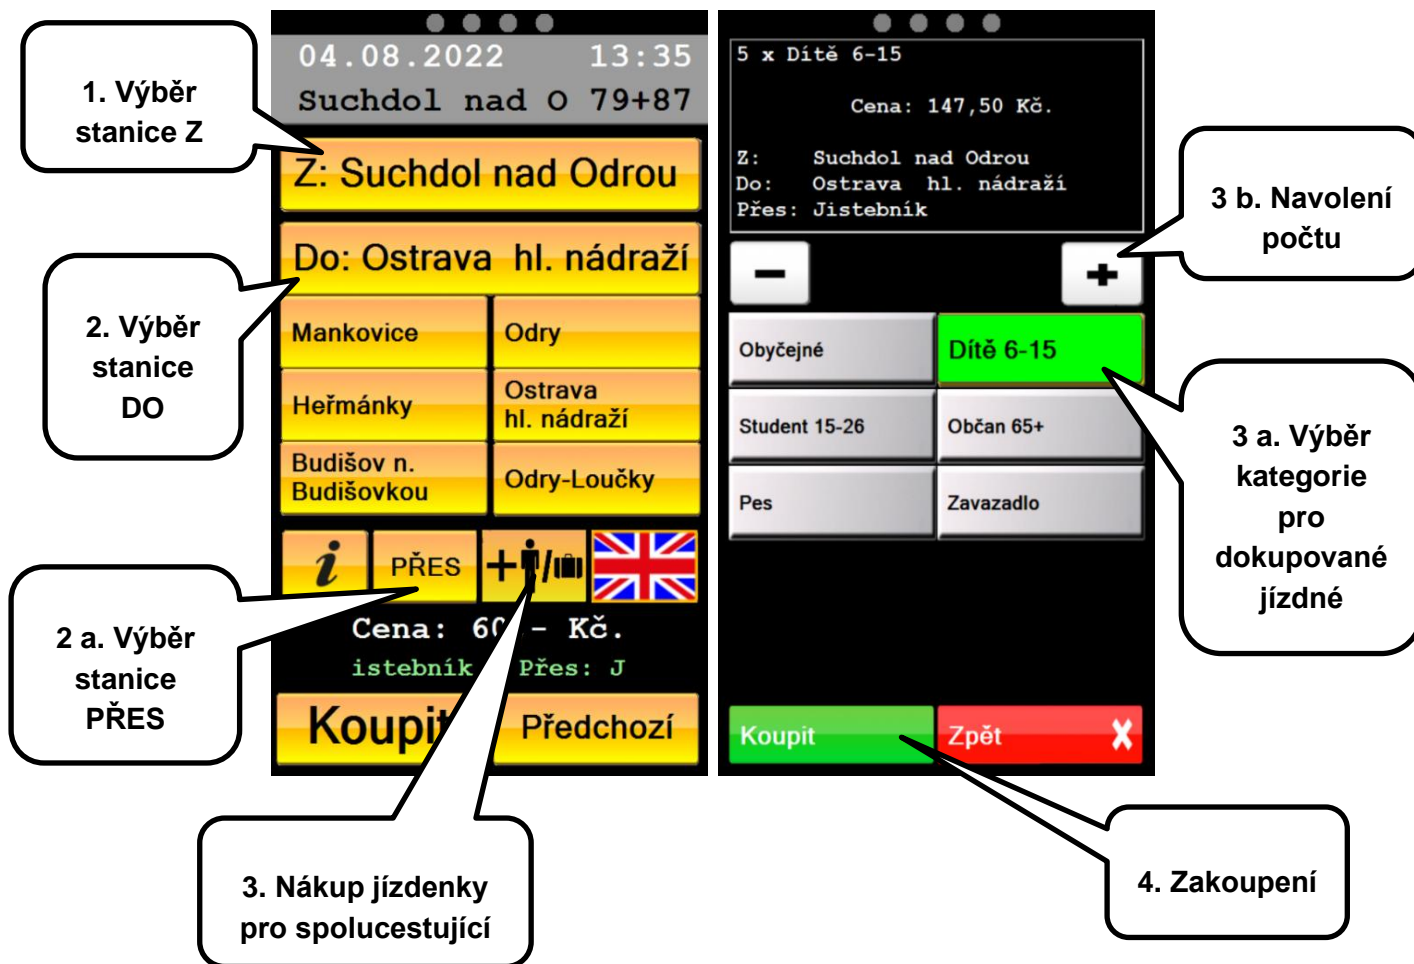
1. Výběr stanice Z

04.08.2022 13:35
Suchdol nad O 79+87

Z: Suchdol nad Odrou

Do: Ostrava hl. nádraží

2. Výběr stanice DO

Mankovice
Odry
Heřmánky
Ostrava hl. nádraží
Budišov n. Budišovkou
Odry-Loučky

i
PŘES
+ /

2 a. Výběr stanice PŘES

Cena: 60 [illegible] - Kč.
istebník Přes: J

Koupit
Předchozí

3. Nákup jízdenky pro spolucestující

5 x Dítě 6-15

Cena: 147,50 Kč.

Z: Suchdol nad Odrou
Do: Ostrava hl. nádraží
Přes: Jistebník

3 b. Navolení počtu

−
+

Obyčejné
Dítě 6-15
Student 15-26
Občan 65+
Pes
Zavazadlo

3 a. Výběr kategorie pro dokupované jízdné

Koupit
Zpět
✗

4. Zakoupení